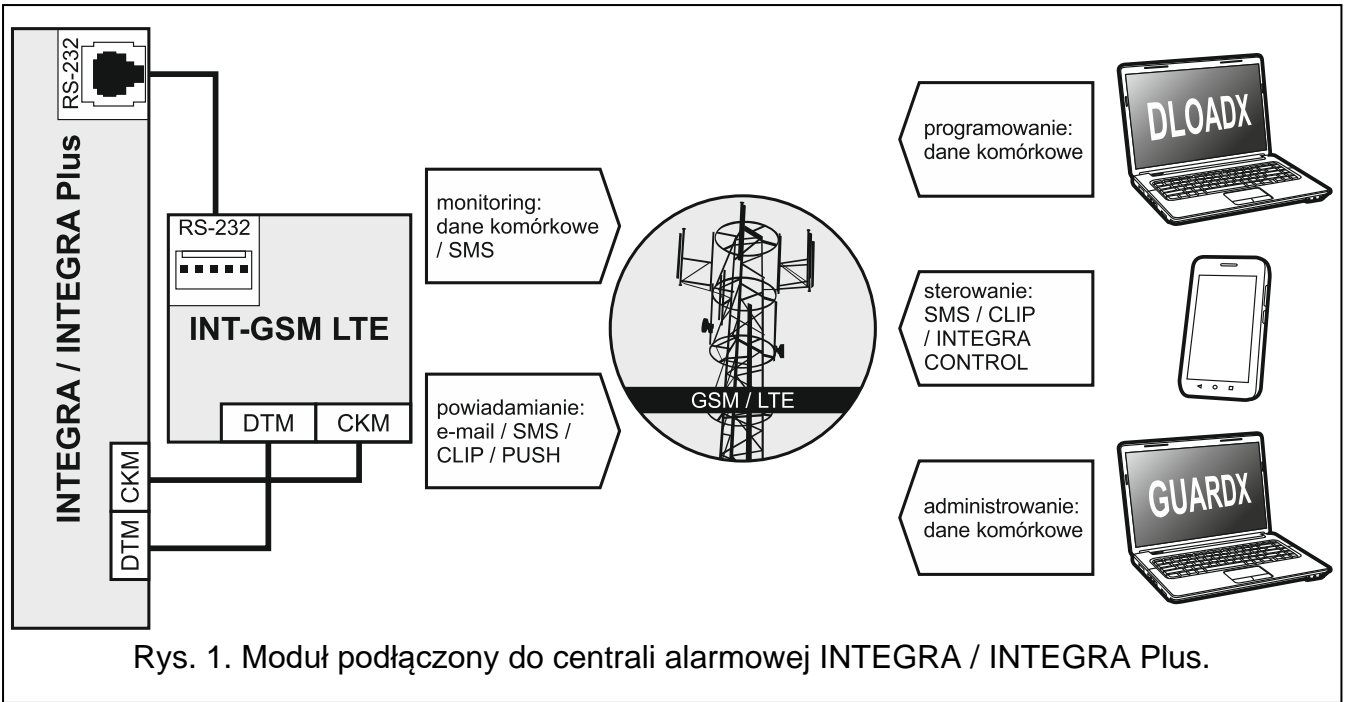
INTEGRA / INTEGRA Plus

RS-232

CKM

DTM

RS-232

INT-GSM LTE

DTM

CKM

monitoring: dane komórkowe / SMS

powiadamianie: e-mail / SMS / CLIP / PUSH

GSM / LTE

programowanie: dane komórkowe

DLOADX

sterowanie: SMS / CLIP / INTEGRA CONTROL

administrowanie: dane komórkowe

GUARDX

Rys. 1. Moduł podłączony do centrali alarmowej INTEGRA / INTEGRA Plus.